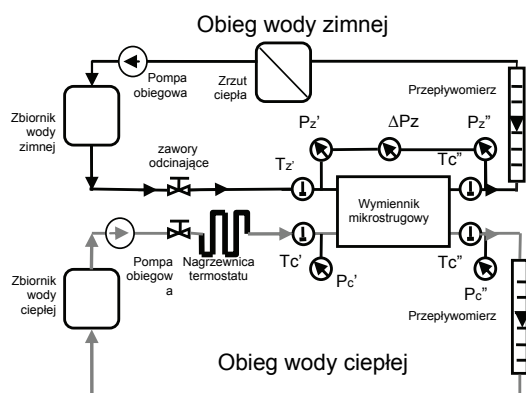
Obieg wody zimnej

Pompa obiegowa

Zrzut ciepła

Przepływomierz

Zbiornik wody zimnej

zawory odcinające

$P_{z'}$

$\Delta Pz$

$P_{z''}$

$T_{z'}$

$T_{c''}$

Wymiennik mikrostrugowy

Pompa obiegowa

Nagrzewnica termostatu

$T_{c'}$

$T_{c''}$

Zbiornik wody ciepłej

$P_{c'}$

$P_{c''}$

Przepływomierz

Obieg wody ciepłej